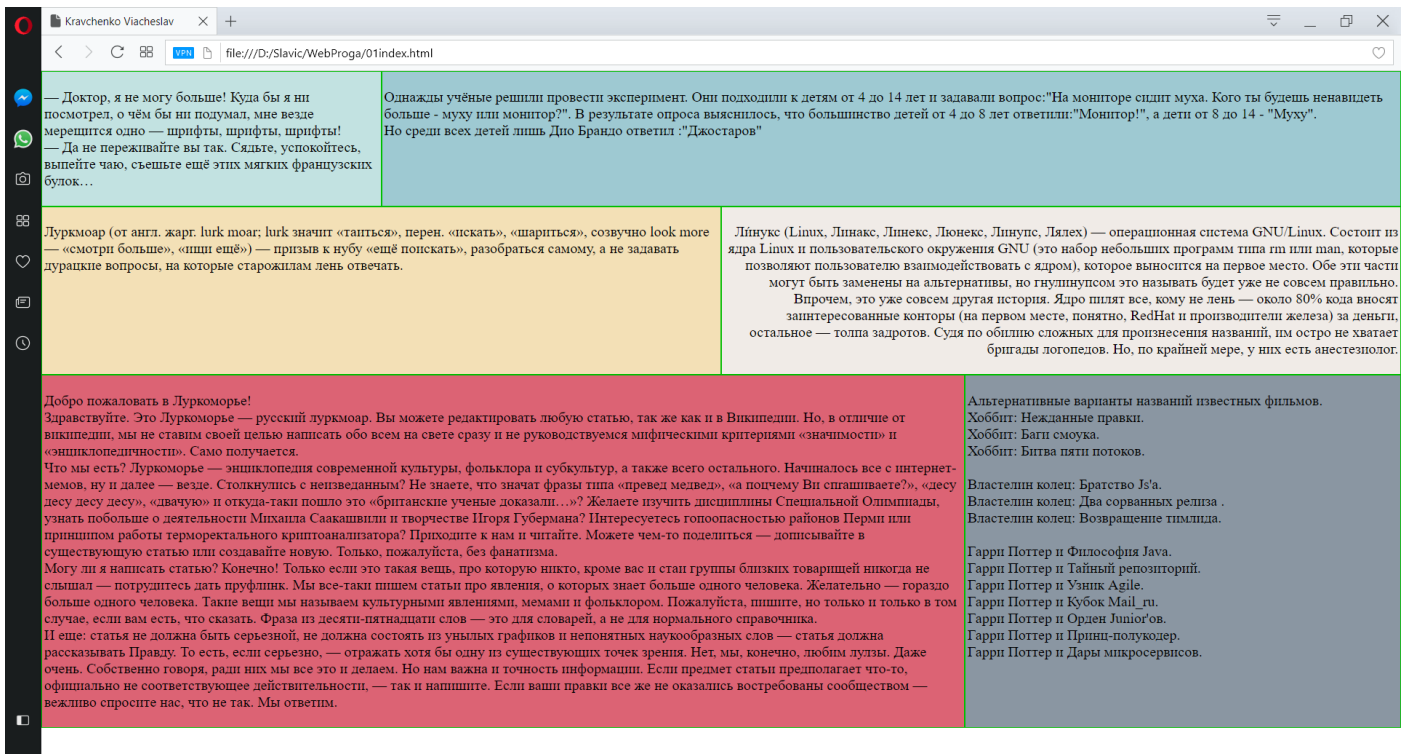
Kravchenko Viacheslav

VPN file:///D:/Slavic/WebProga/01index.html

— Доктор, я не могу больше! Куда бы я ни посмотрел, о чём бы ни подумал, мне везде мерещится одно — шрифты, шрифты, шрифты!
— Да не переживайте вы так. Сядьте, успокойтесь, выпейте чаю, съешьте ещё этих мягких французских булок…

Однажды учёные решили провести эксперимент. Они подходили к детям от 4 до 14 лет и задавали вопрос:"На мониторе сидит муха. Кого ты будешь ненавидеть больше - муху или монитор?". В результате опроса выяснилось, что большинство детей от 4 до 8 лет ответили:"Монитор!", а дети от 8 до 14 - "Муху".
Но среди всех детей лишь Дио Брандо ответил :"Джостаров"

Луркмоар (от англ. жарг. lurk moar; lurk значит «таться», перен. «искать», «шариться», созвучно look more — «смотри больше», «ищи ещё») — призыв к нубу «ещё поискать», разобраться самому, а не задавать дурацкие вопросы, на которые старожилам лень отвечать.

Ли́нукс (Linux, Линакс, Линекс, Люнекс, Линупс, Ляпех) — операционная система GNU/Linux. Состоит из ядра Linux и пользовательского окружения GNU (это набор небольших программ типа rm или man, которые позволяют пользователю взаимодействовать с ядром), которое выносится на первое место. Обе эти части могут быть заменены на альтернативы, но гнулинупсом это называть будет уже не совсем правильно. Впрочем, это уже совсем другая история. Ядро пилят все, кому не лень — около 80% кода вносят заинтересованные конторы (на первом месте, понятно, RedHat и производители железа) за деньги, остальное — толпа задротов. Судя по обилию сложных для произнесения названий, им остро не хватает бригады логопедов. Но, по крайней мере, у них есть анестезиолог.

Добро пожаловать в Луркоморье!
Здравствуйте. Это Луркоморье — русский луркмоар. Вы можете редактировать любую статью, так же как и в Википедии. Но, в отличие от википедии, мы не ставим своей целью написать обо всем на свете сразу и не руководствуемся мифическими критериями «значимости» и «энциклопедичности». Само получается.
Что мы есть? Луркоморье — энциклопедия современной культуры, фольклора и субкультур, а также всего остального. Начиналось все с интернет-мемов, ну и далее — везде. Столкнулись с неизведанным? Не знаете, что значат фразы типа «превед медвед», «а поцчему Вы спгашиваете?», «десу десу десу десу», «двачую» и откуда-таки пошло это «британские ученые доказали…»? Желаете изучить дисциплины Специальной Олимпиады, узнать побольше о деятельности Михаила Саакашвили и творчестве Игоря Губермана? Интересуетесь гопоопасностью районов Перми или принципом работы терморектального криптоанализатора? Приходите к нам и читайте. Можете чем-то поделиться — дописывайте в существующую статью или создавайте новую. Только, пожалуйста, без фанатизма.
Могу ли я написать статью? Конечно! Только если это такая вещь, про которую никто, кроме вас и стаи группы близких товарищей никогда не слышал — потрудитесь дать пруфлинк. Мы все-таки пишем статьи про явления, о которых знает больше одного человека. Желательно — гораздо больше одного человека. Такие вещи мы называем культурными явлениями, мемами и фольклором. Пожалуйста, пишите, но только и только в том случае, если вам есть, что сказать. Фраза из десяти-пятнадцати слов — это для словарей, а не для нормального справочника.
И еще: статья не должна быть серьезной, не должна состоять из унылых графиков и непонятных наукообразных слов — статья должна рассказывать Правду. То есть, если серьезно, — отражать хотя бы одну из существующих точек зрения. Нет, мы, конечно, любим лулзы. Даже очень. Собственно говоря, ради них мы все это и делаем. Но нам важна и точность информации. Если предмет статьи предполагает что-то, официально не соответствующее действительности, — так и напишите. Если ваши правки все же не оказались востребованы сообществом — вежливо спросите нас, что не так. Мы ответим.

Альтернативные варианты названий известных фильмов.
Хоббит: Нежданные правки.
Хоббит: Баги смоука.
Хоббит: Битва пяти потоков.

Властелин колец: Братство Js'a.
Властелин колец: Два сорванных релиза .
Властелин колец: Возвращение тимлида.

Гарри Поттер и Философия Java.
Гарри Поттер и Тайный репозиторий.
Гарри Поттер и Узник Agile.
Гарри Поттер и Кубок Mail_ru.
Гарри Поттер и Орден Junior'ов.
Гарри Поттер и Принц-полукодер.
Гарри Поттер и Дары микросервисов.